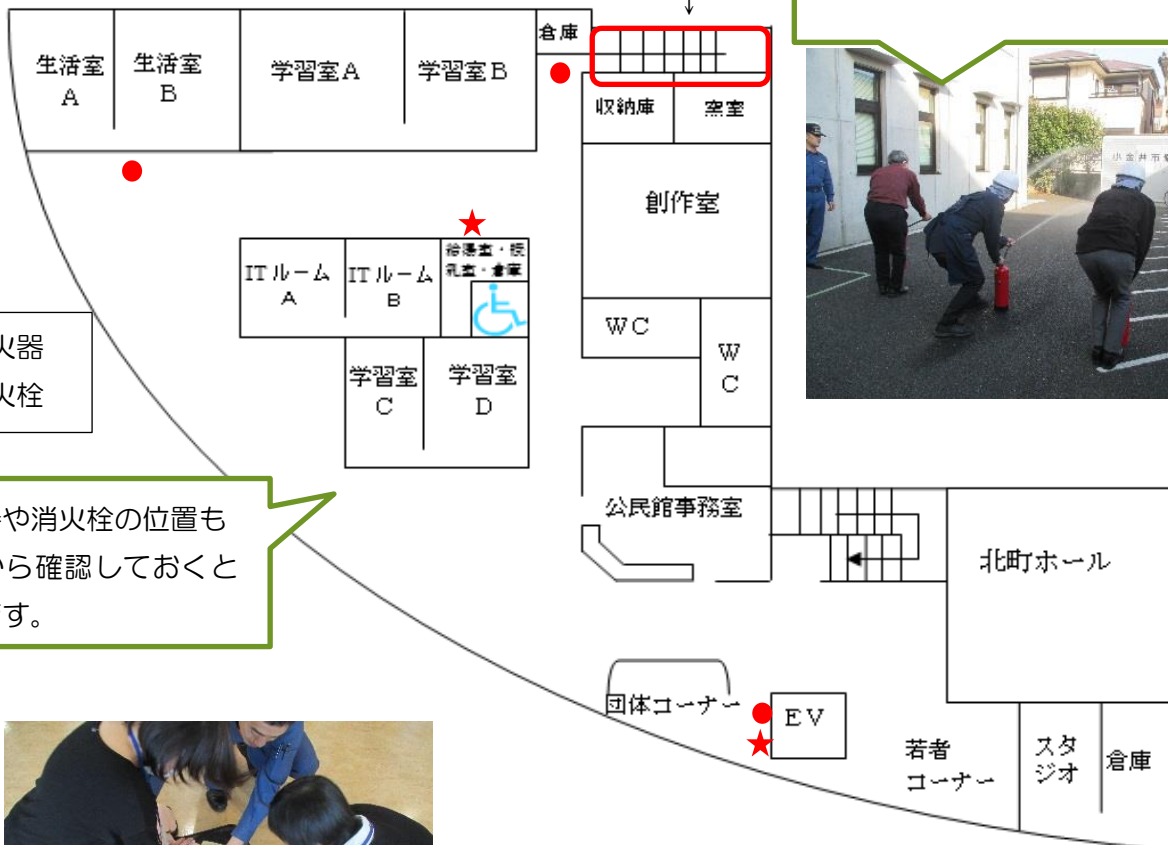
生活室 A

生活室 B

学習室A

学習室B

倉庫

収納庫

窯室

創作室

ITルーム A

ITルーム B

給湯室・授乳室・倉庫

学習室 C

学習室 D

WC

W C

公民館事務室

北町ホール

団体コーナー

EV

若者コーナー

スタジオ

倉庫

火器
火栓

や消火栓の位置も
から確認しておくと
す。

小金井市